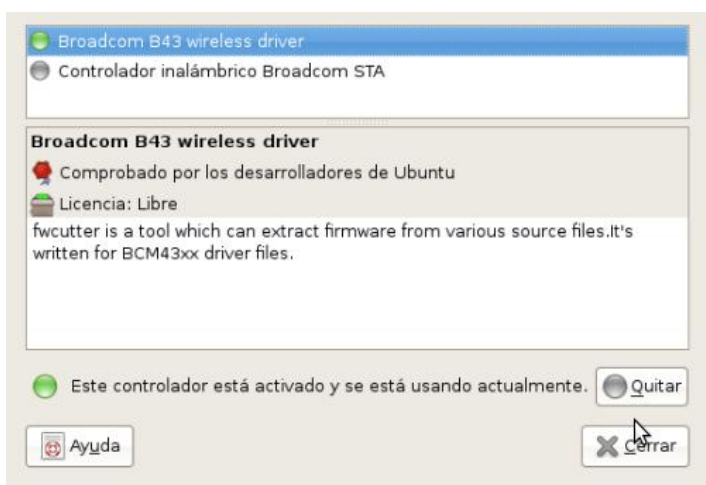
Broadcom B43 wireless driver
Controlador inalámbrico Broadcom STA

Broadcom B43 wireless driver
Comprobado por los desarrolladores de Ubuntu
Licencia: Libre
fwcutter is a tool which can extract firmware from various source files.It's written for BCM43xx driver files.

Este controlador está activado y se está usando actualmente.
Quitar
Ayuda
Cerrar